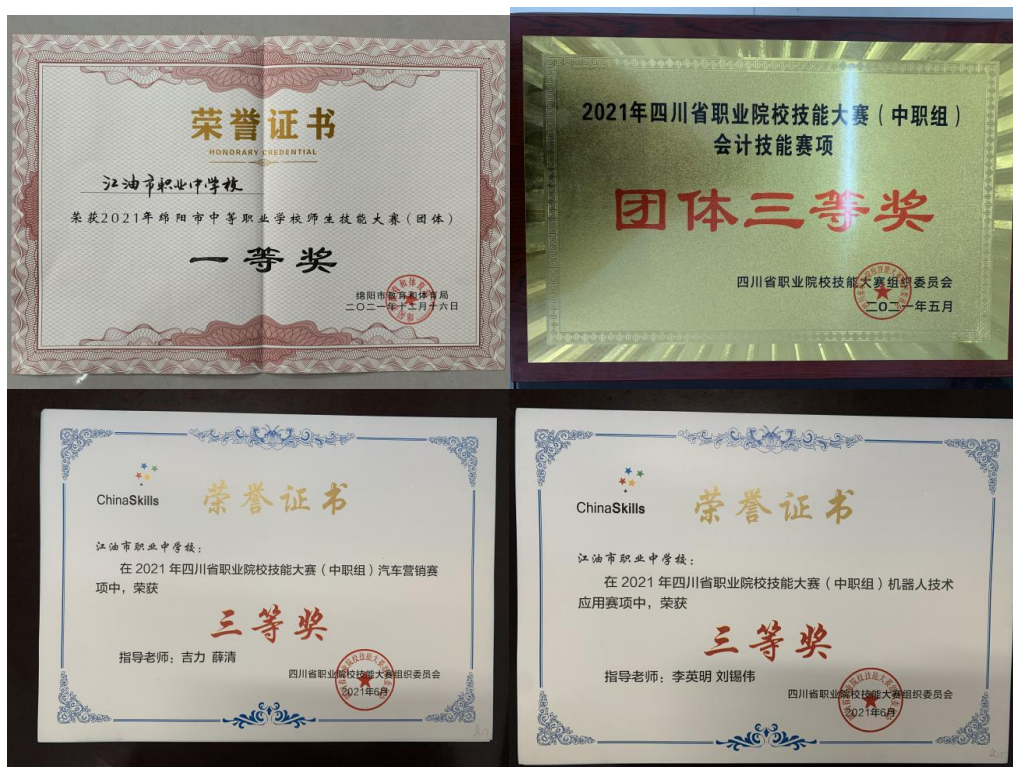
荣誉证书
HONORARY CREDENTIAL

江油市职业中学校

荣获2021年绵阳市中等职业学校师生技能大赛（团体）

一等奖

绵阳市教育和体育局
二〇二一年十二月十六日

2021年四川省职业院校技能大赛（中职组）
会计技能赛项

团体三等奖

四川省职业院校技能大赛组织委员会
二〇二一年五月

ChinaSkills

荣誉证书

江油市职业中学校：

在 2021 年四川省职业院校技能大赛（中职组）汽车营销赛项中，荣获

三等奖

指导老师：吉力 薛清

四川省职业院校技能大赛组织委员会
2021年6月

ChinaSkills

荣誉证书

江油市职业中学校：

在 2021 年四川省职业院校技能大赛（中职组）机器人技术应用赛项中，荣获

三等奖

指导老师：李英明 刘锡伟

四川省职业院校技能大赛组织委员会
2021年6月